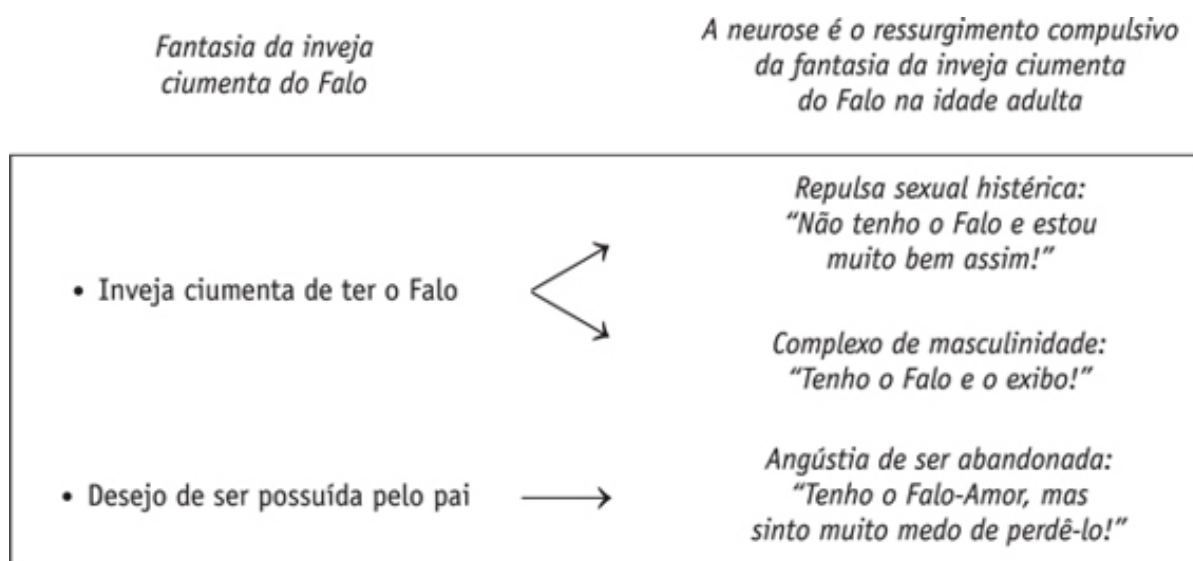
Fantasia da inveja ciumenta do Falo

A neurose é o ressurgimento compulsivo da fantasia da inveja ciumenta do Falo na idade adulta

• Inveja ciumenta de ter o Falo

Repulsa sexual histérica: "Não tenho o Falo e estou muito bem assim!"

Complexo de masculinidade: "Tenho o Falo e o exibo!"

• Desejo de ser possuída pelo pai

Angústia de ser abandonada: "Tenho o Falo-Amor, mas sinto muito medo de perdê-lo!"